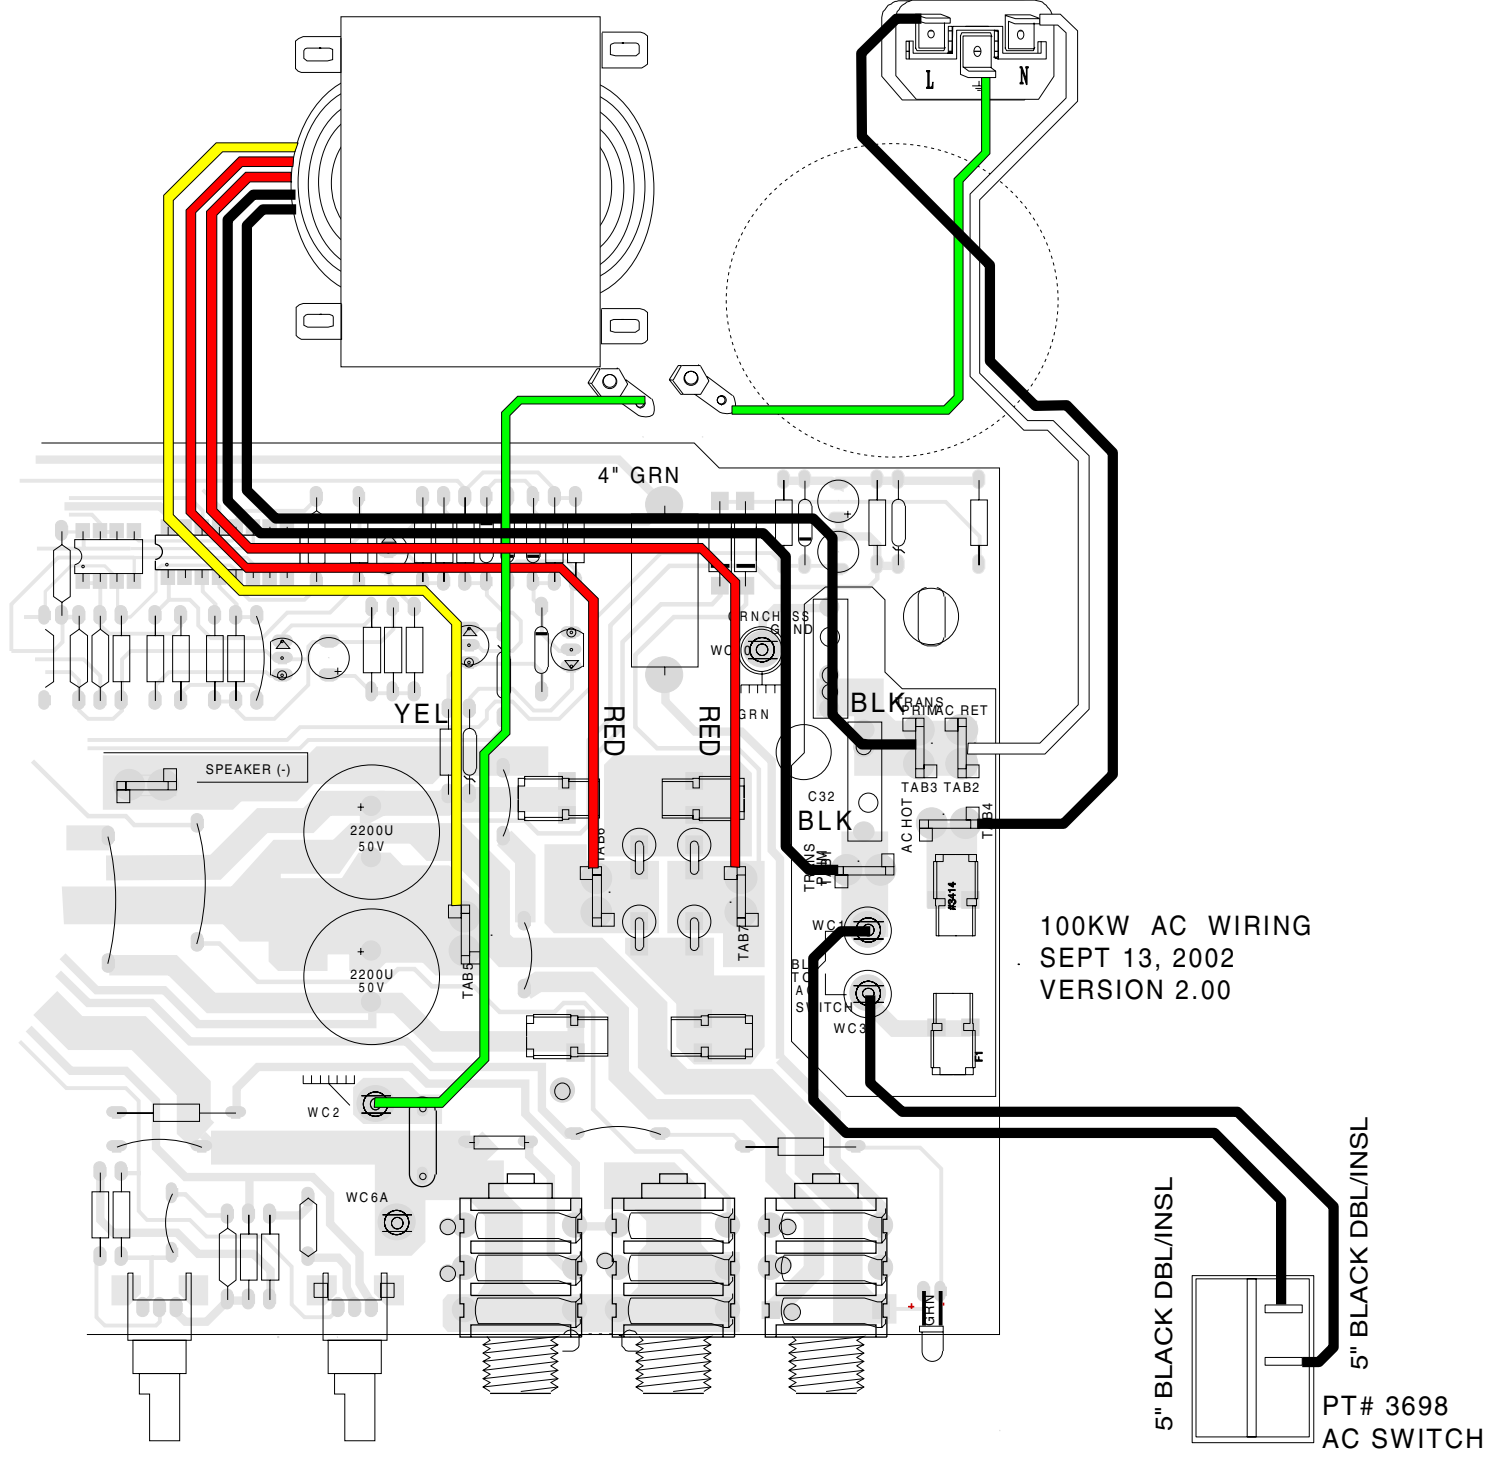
L
N
4" GRN
GRN CHASS GND
WC
GRN
YEL
RED
RED
BLK
TRANS PRIM
AC RET
TAB3
TAB2
C32
BLK
AC HOT
TAB4
TRANS PRIM
SPEAKER (-)
2200U 50V
2200U 50V
TAB5
TAB6
TAB7
WC1
BL TO AC SWITCH
WC3
WC2
WC6A
GRN
100KW AC WIRING
SEPT 13, 2002
VERSION 2.00
5" BLACK DBL/INSL
5" BLACK DBL/INSL
PT# 3698
AC SWITCH